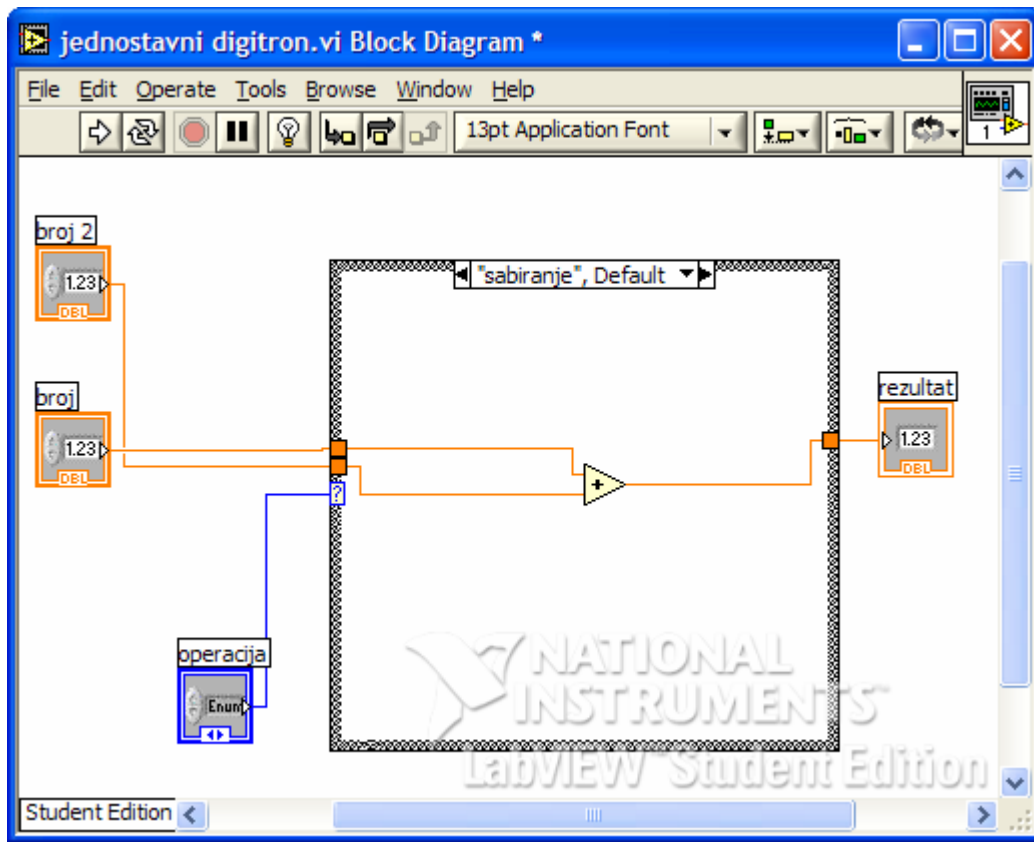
jednostavni digitron.vi Block Diagram *

File Edit Operate Tools Browse Window Help

13pt Application Font

1

broj 2
1.23
DBL

broj
1.23
DBL

"sabiranje", Default

?

+

rezultat
1.23
DBL

operacija
Enum

NATIONAL INSTRUMENTS™
LabVIEW™ Student Edition

Student Edition